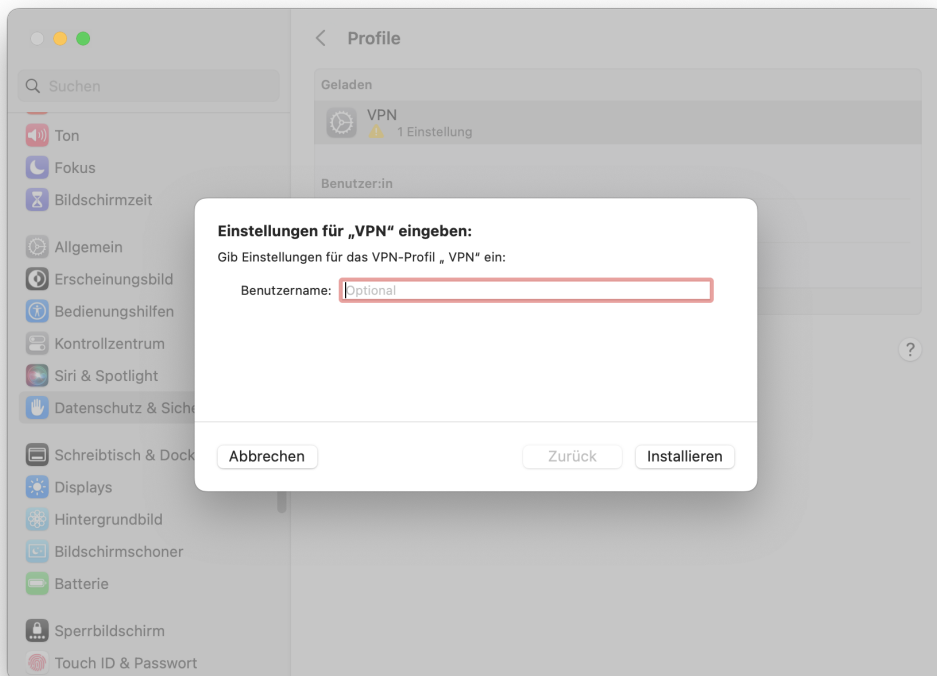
Suchen

Ton
Fokus
Bildschirmzeit

Allgemein
Erscheinungsbild
Bedienungshilfen
Kontrollzentrum
Siri & Spotlight
Datenschutz & Siche

Schreibtisch & Dock
Displays
Hintergrundbild
Bildschirmschoner
Batterie

Sperrbildschirm
Touch ID & Passwort

Profile

Geladen

VPN
1 Einstellung

Benutzer:in

Einstellungen für „VPN“ eingeben:

Gib Einstellungen für das VPN-Profil „ VPN“ ein:

Benutzername: Optional

Abbrechen

Zurück

Installieren

?